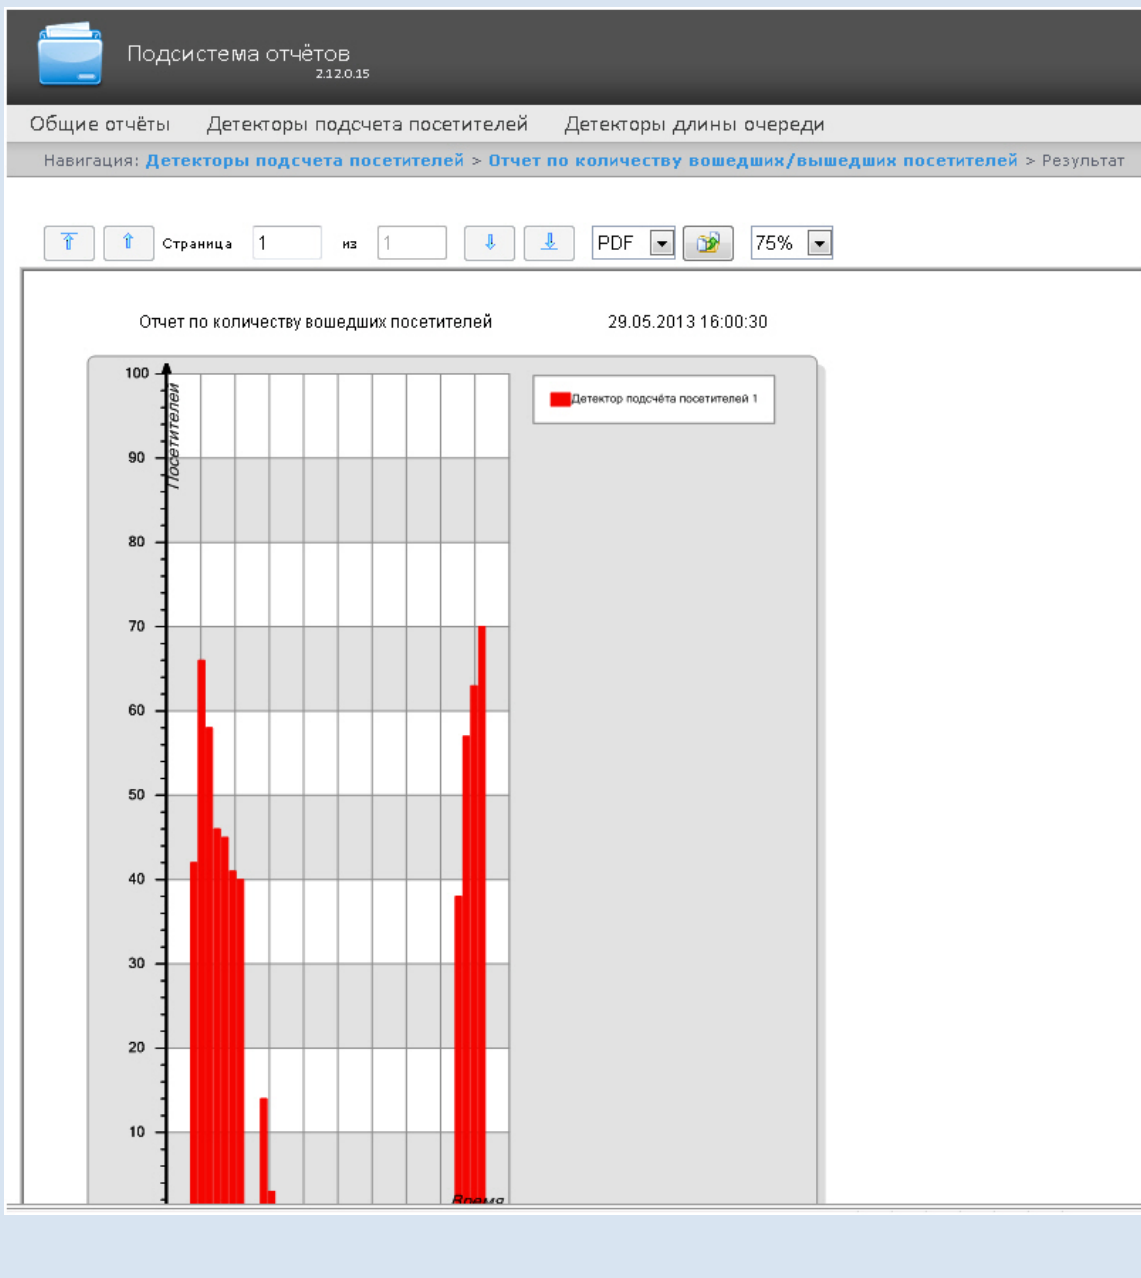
Подсистема отчётов
2.12.0.15

Общие отчёты    Детекторы подсчета посетителей    Детекторы длины очереди

Навигация: Детекторы подсчета посетителей > Отчет по количеству вошедших/вышедших посетителей > Результат

Страница 1 из 1    PDF    75%

Отчет по количеству вошедших посетителей    29.05.2013 16:00:30

Посетители

100
90
80
70
60
50
40
30
20
10

Время

Детектор подсчёта посетителей 1